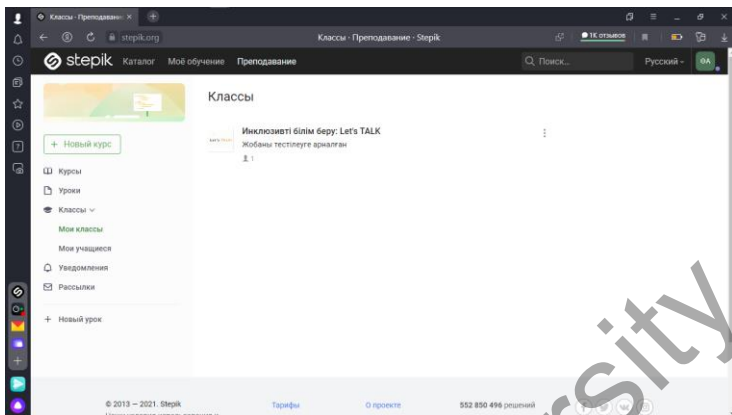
Классы · Преподавание ×

stepik.org

Классы · Преподавание · Stepik

1К отзывов

stepik Каталог Моё обучение Преподавание

Поиск...

Русский

ФА

Классы

+ Новый курс

Курсы

Уроки

Классы

Мои классы

Мои учащиеся

Уведомления

Рассылки

+ Новый урок

Инклюзивті білім беру: Let's TALK

Жобаны тестілеуге арналған

1

© 2013 – 2021. Stepik

Тарифы

О проекте

552 850 496 решений